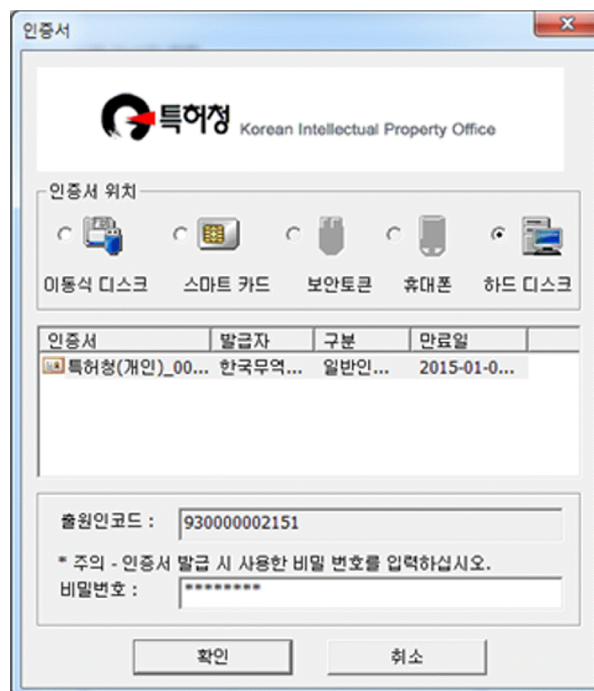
인증서

특허청 Korean Intellectual Property Office

인증서 위치

이동식 디스크 스마트 카드 보안토큰 휴대폰 하드 디스크

| 인증서 | 발급자 | 구분 | 만료일 |
|---|---|---|---|
| 특허청(개인)_00... | 한국무역... | 일반인... | 2015-01-0... |

출원인코드 : 930000002151

* 주의 - 인증서 발급 시 사용한 비밀 번호를 입력하십시오.

비밀번호 : ********

확인 취소